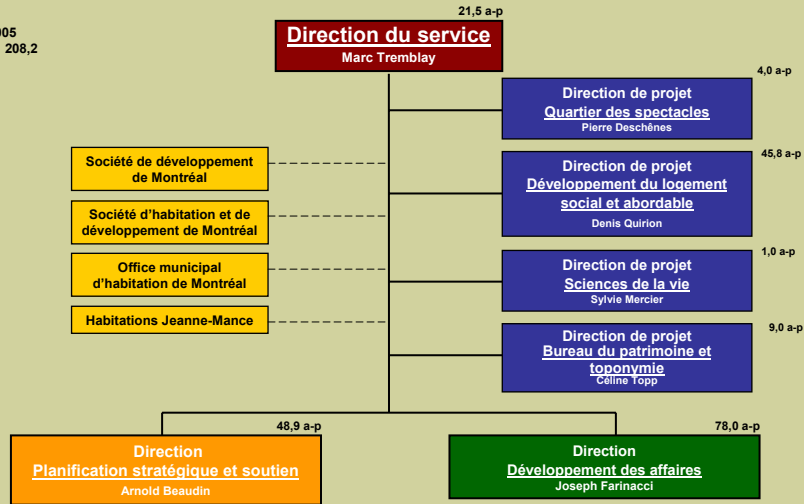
005
208,2

21,5 a-p
Direction du service
Marc Tremblay

4,0 a-p
Direction de projet
Quartier des spectacles
Pierre Deschênes

Société de développement de Montréal

45,8 a-p
Direction de projet
Développement du logement social et abordable
Denis Quirion

Société d'habitation et de développement de Montréal

Office municipal d'habitation de Montréal

1,0 a-p
Direction de projet
Sciences de la vie
Sylvie Mercier

Habitations Jeanne-Mance

9,0 a-p
Direction de projet
Bureau du patrimoine et toponymie
Céline Topp

48,9 a-p
Direction
Planification stratégique et soutien
Arnold Beaudin

78,0 a-p
Direction
Développement des affaires
Joseph Farinacci